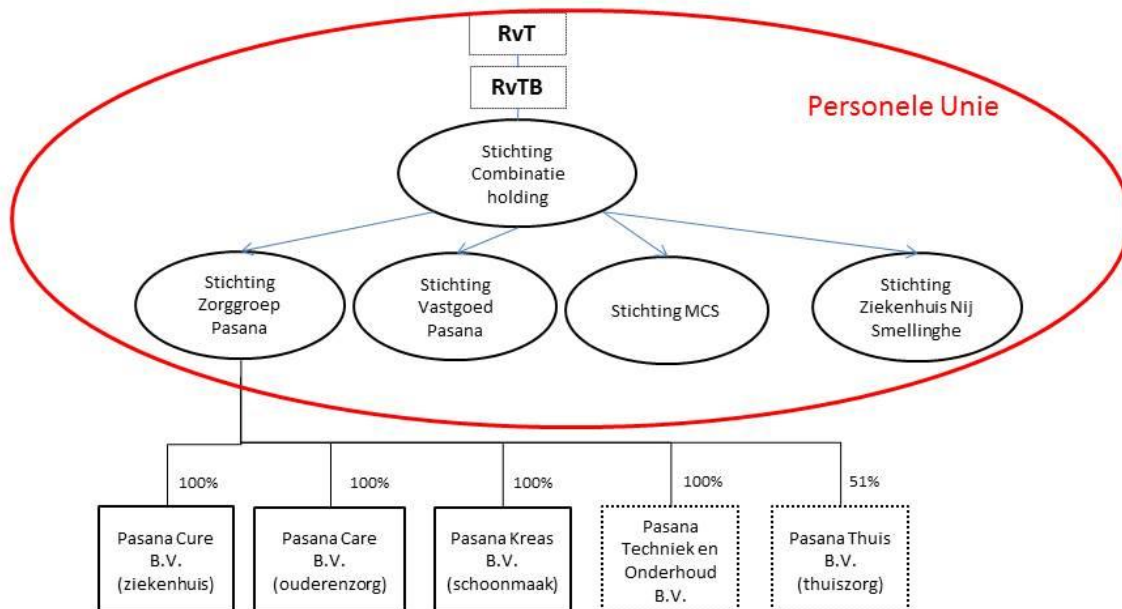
RvT

RvTB

Personele Unie

Stichting Combinatie holding

Stichting Zorggroep Pasana

Stichting Vastgoed Pasana

Stichting MCS

Stichting Ziekenhuis Nij Smellinghe

100%

100%

100%

100%

51%

Pasana Cure B.V. (ziekenhuis)

Pasana Care B.V. (ouderenzorg)

Pasana Kreas B.V. (schoonmaak)

Pasana Techniek en Onderhoud B.V.

Pasana Thuis B.V. (thuiszorg)